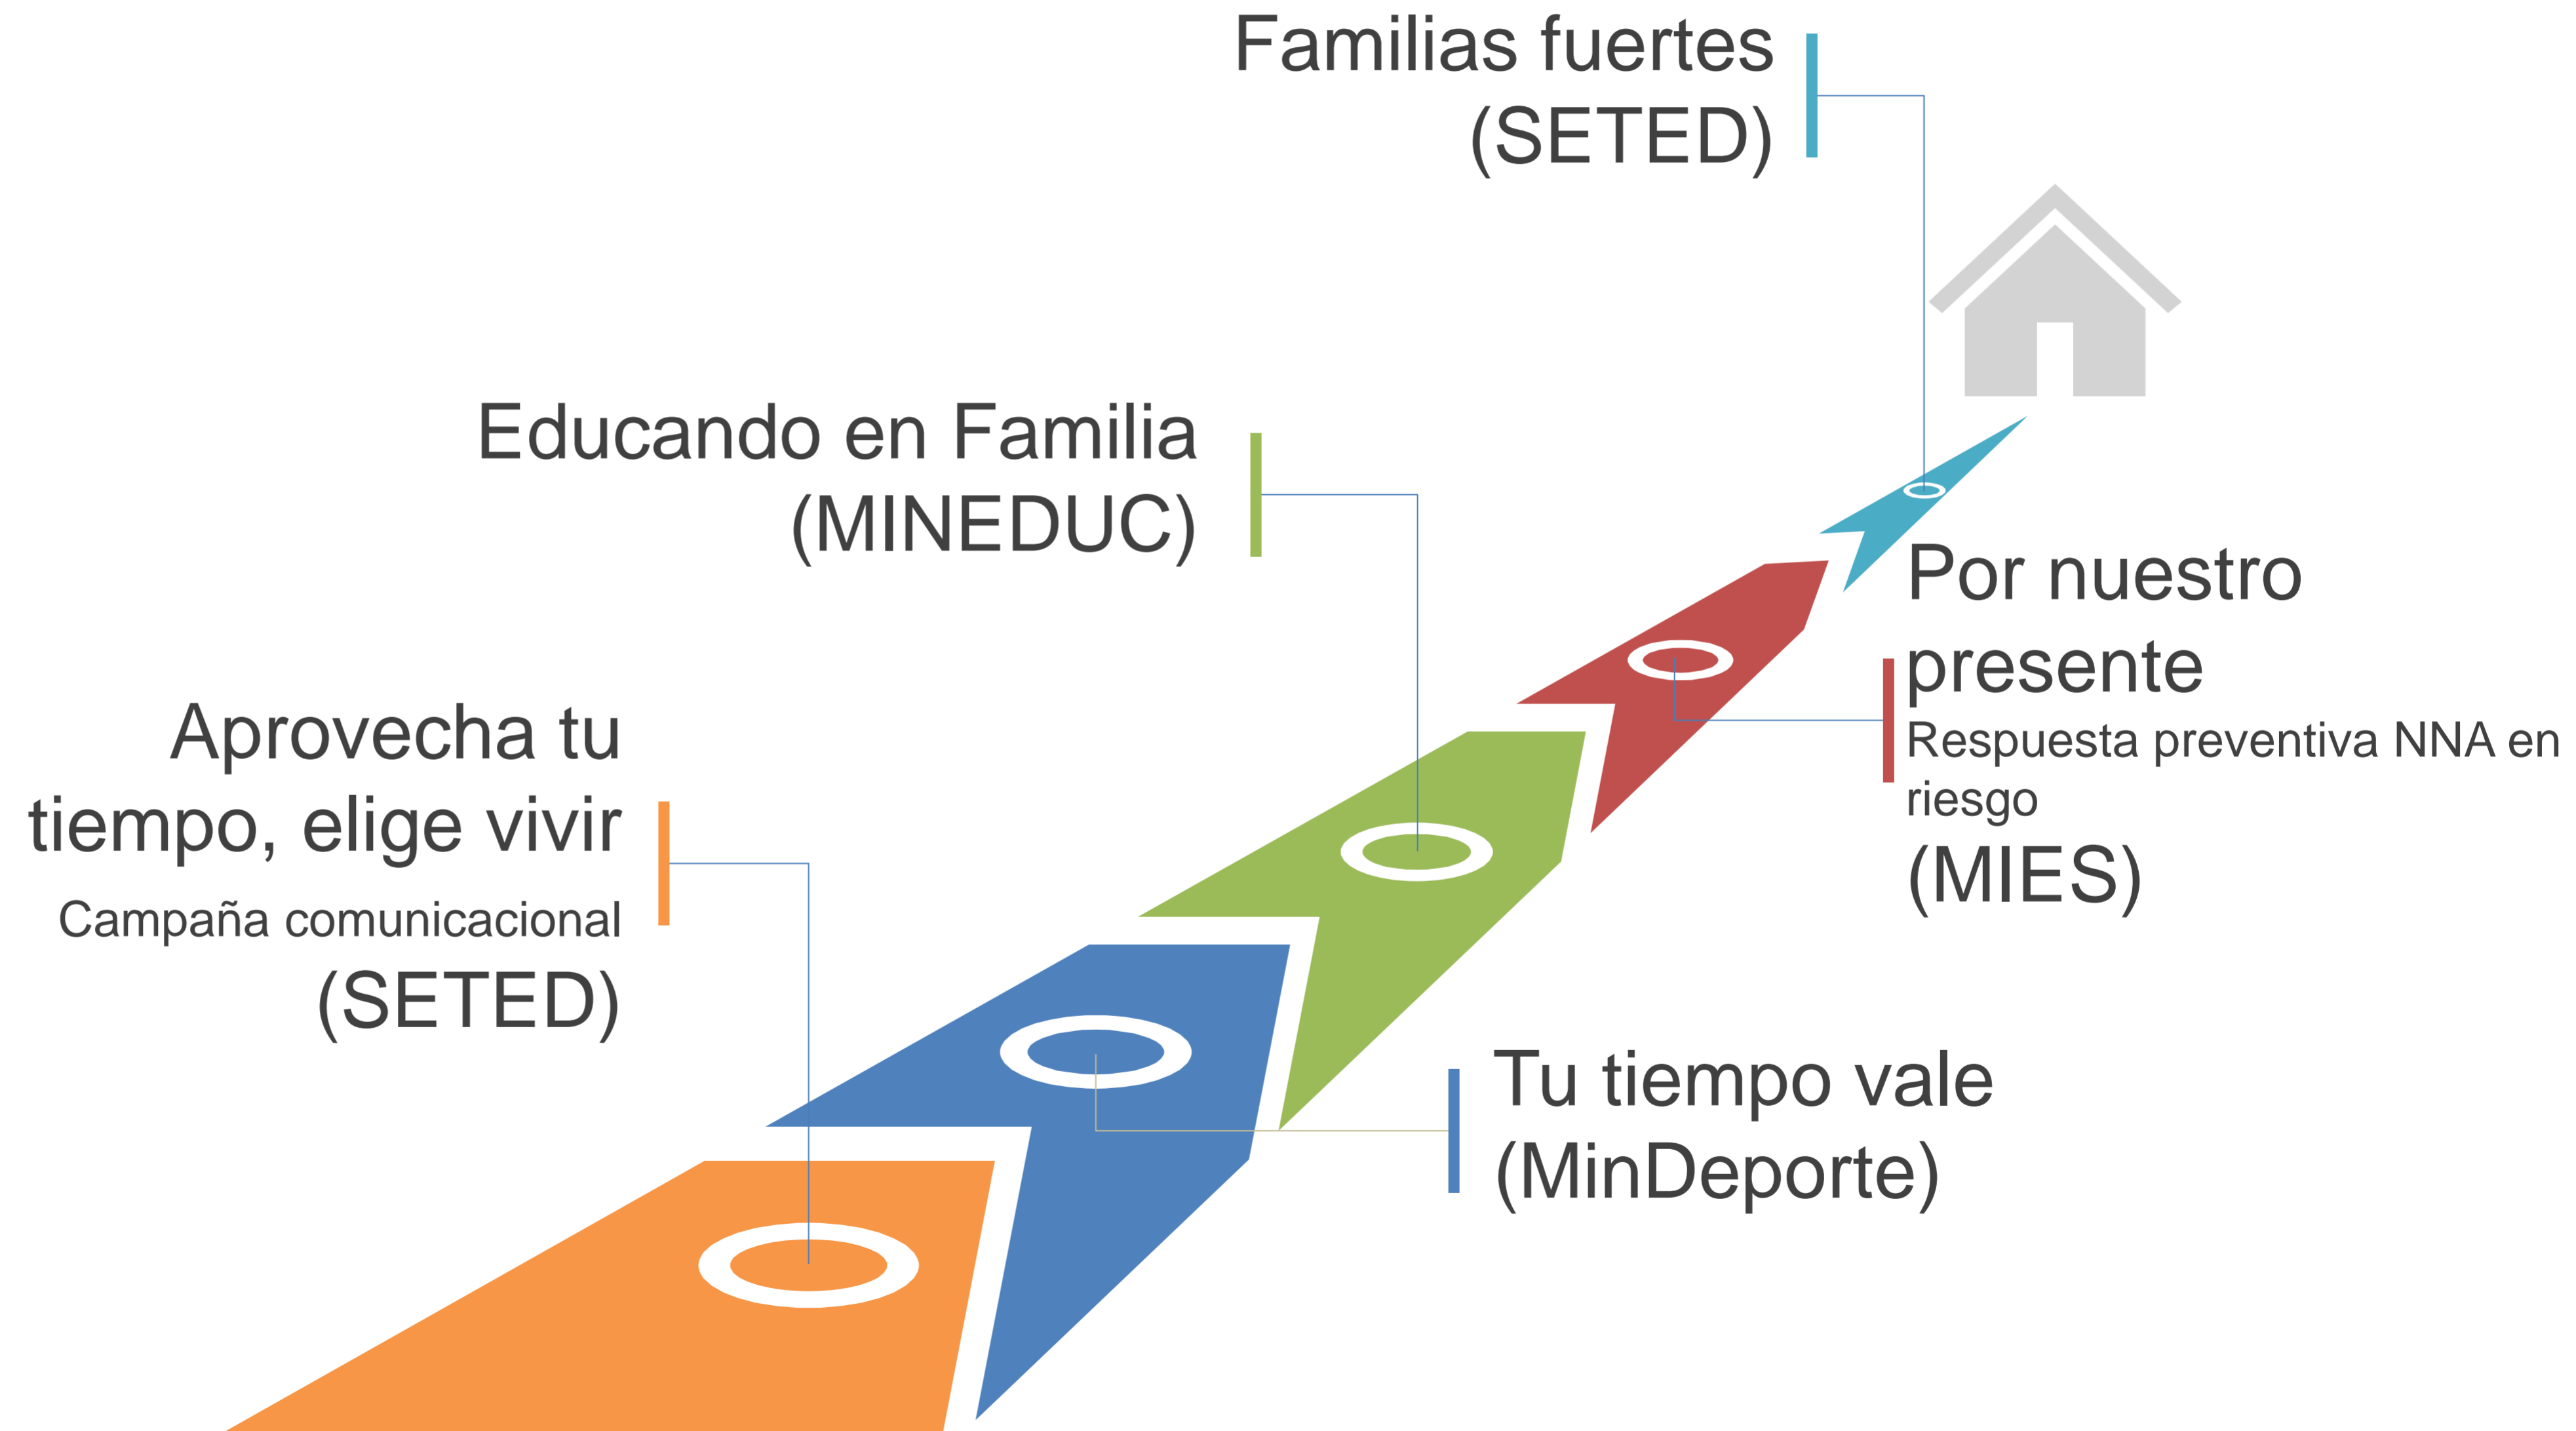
Familias fuertes
(SETED)

Educando en Familia
(MINEDUC)

Por nuestro presente
Respuesta preventiva NNA en riesgo
(MIES)

Aprovecha tu tiempo, elige vivir
Campaña comunicacional
(SETED)

Tu tiempo vale
(MinDeporte)